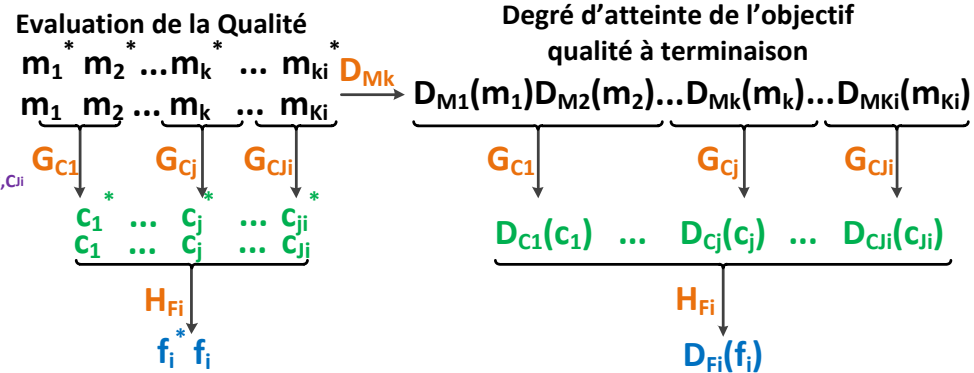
Evaluation de la Qualité

$m_1^*$ $m_2^*$ ...$m_k^*$ ... $m_{ki}^*$

$m_1$ $m_2$ ... $m_k$ ... $m_{Ki}$

$D_{Mk}$

Degré d'atteinte de l'objectif qualité à terminaison

$D_{M1}(m_1)D_{M2}(m_2)...D_{Mk}(m_k)...D_{MKi}(m_{Ki})$

,$_{CJi}$

$G_{C1}$ $G_{Cj}$ $G_{CJi}$

$c_1^*$ ... $c_j^*$ ... $c_{ji}^*$

$c_1$ ... $c_j$ ... $c_{Ji}$

$G_{C1}$ $G_{Cj}$ $G_{CJi}$

$D_{C1}(c_1)$ ... $D_{Cj}(c_j)$ ... $D_{CJi}(c_{Ji})$

$H_{Fi}$

$f_i^*$ $f_i$

$H_{Fi}$

$D_{Fi}(f_i)$